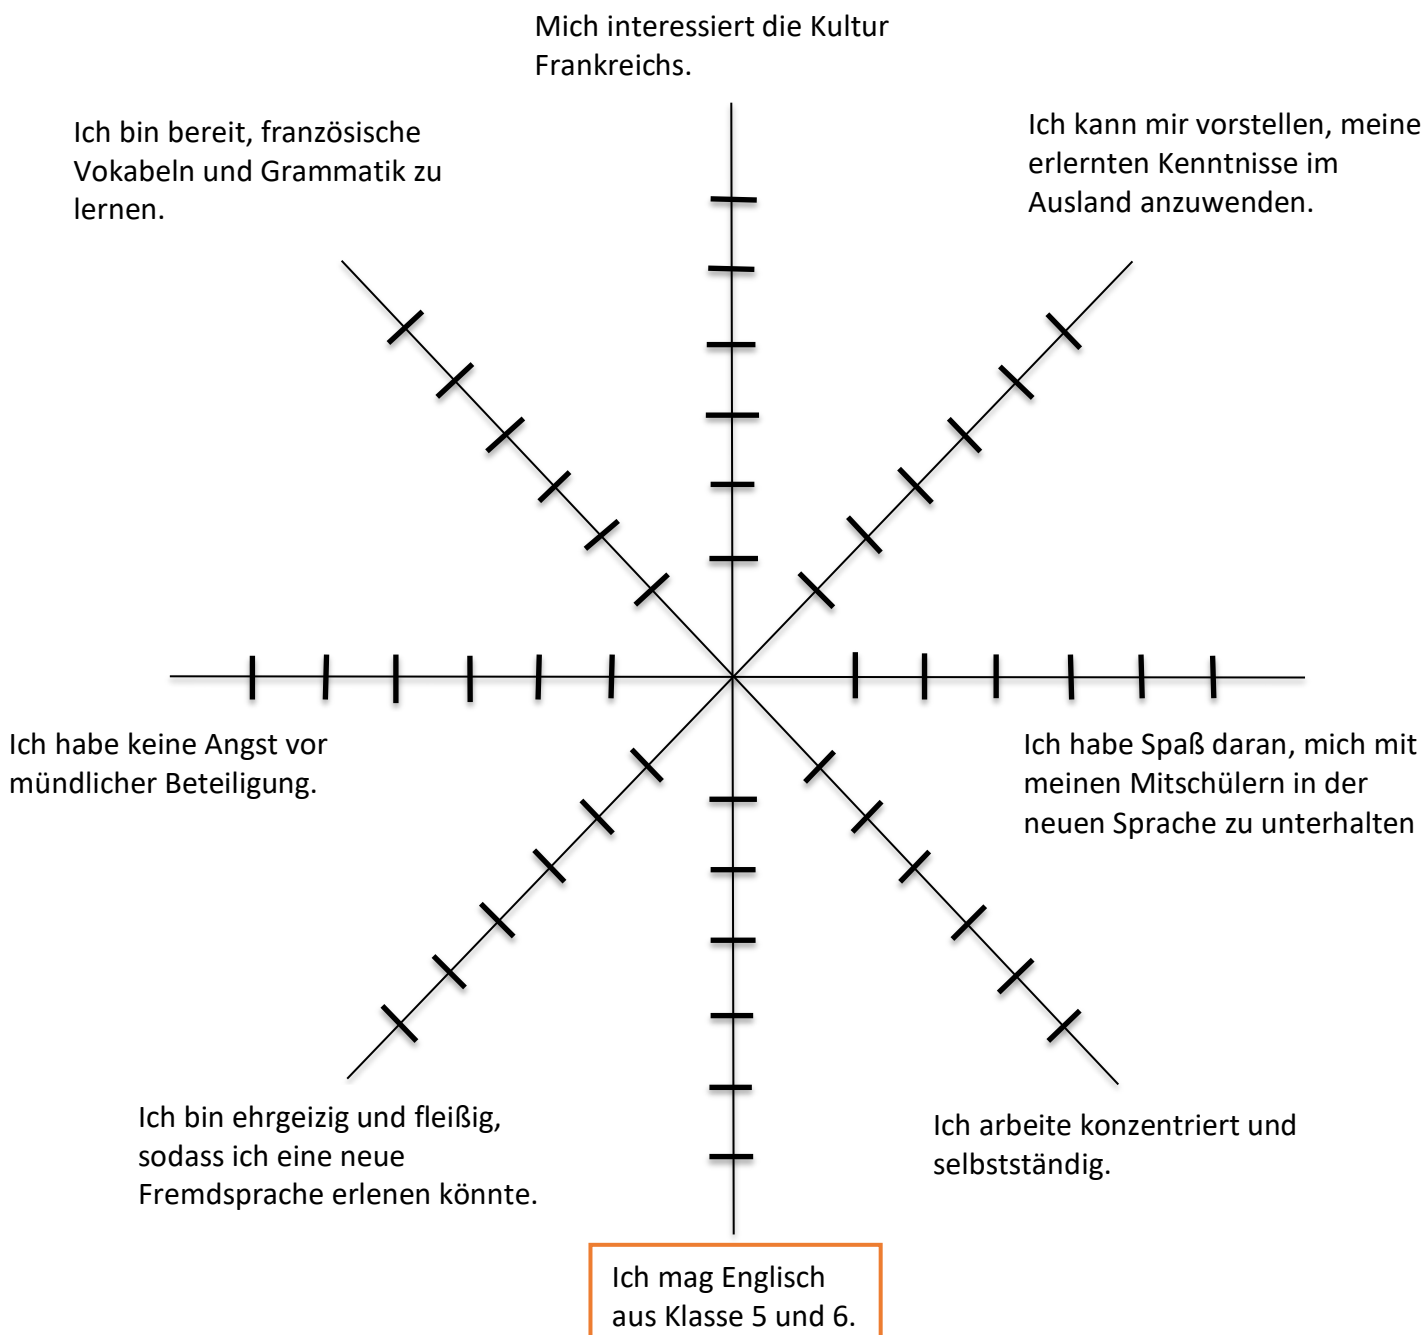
Mich interessiert die Kultur Frankreichs.

Ich bin bereit, französische Vokabeln und Grammatik zu lernen.

Ich kann mir vorstellen, meine erlernten Kenntnisse im Ausland anzuwenden.

Ich habe keine Angst vor mündlicher Beteiligung.

Ich habe Spaß daran, mich mit meinen Mitschülern in der neuen Sprache zu unterhalten

Ich bin ehrgeizig und fleißig, sodass ich eine neue Fremdsprache erlenen könnte.

Ich arbeite konzentriert und selbstständig.

Ich mag Englisch aus Klasse 5 und 6.